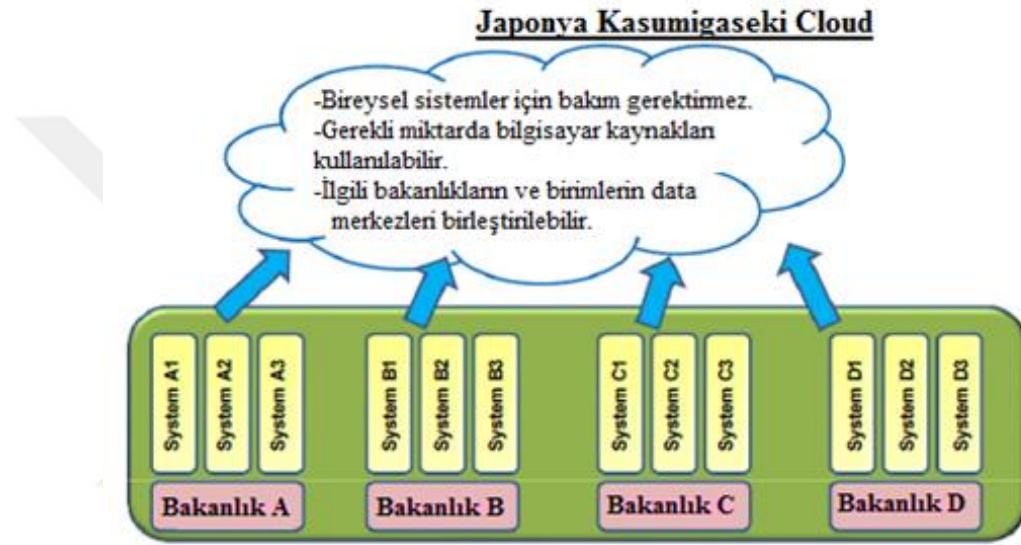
Japonya Kasumigaseki Cloud

-Bireysel sistemler için bakım gerektirmez.
-Gerekli miktarda bilgisayar kaynakları kullanılabilir.
-İlgili bakanlıkların ve birimlerin data merkezleri birleştirilebilir.

System A1
System A2
System A3
Bakanlık A

System B1
System B2
System B3
Bakanlık B

System C1
System C2
System C3
Bakanlık C

System D1
System D2
System D3
Bakanlık D